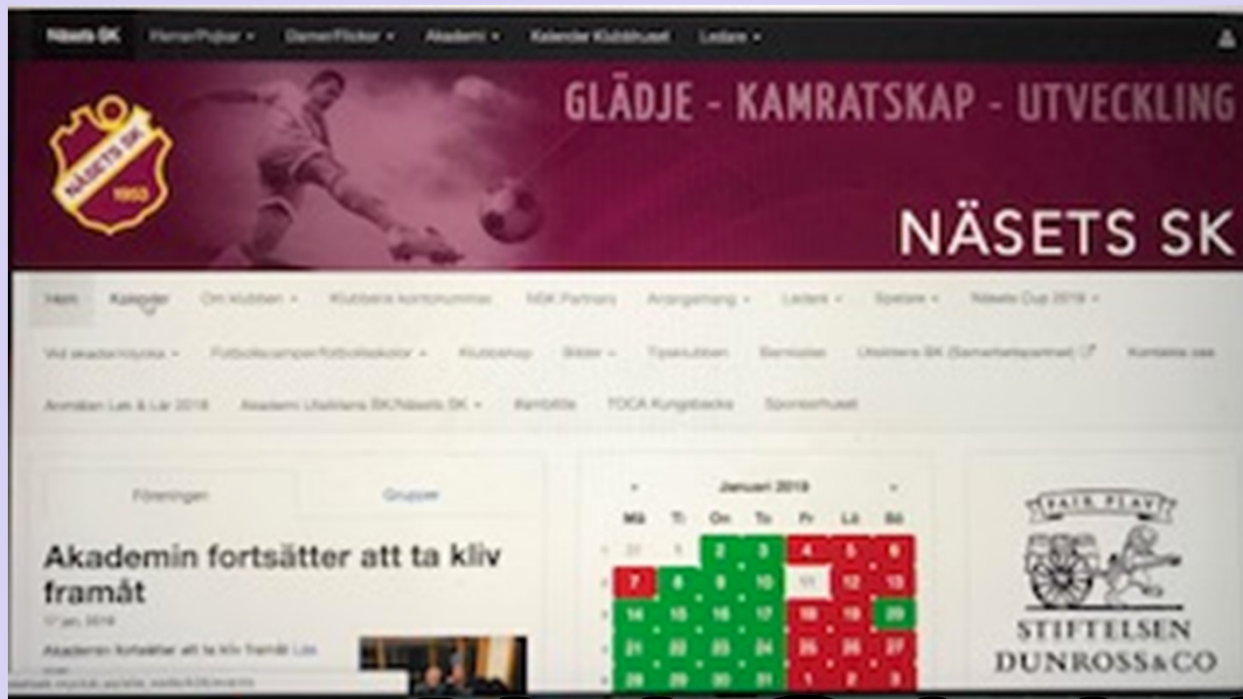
Näsets SK Herrar/Pojkar ▾ Damer/Flickor ▾ Akademi ▾ Kalender Klubbhuset Ledare ▾

GLÄDJE - KAMRATSKAP - UTVECKLING

NÄSETS SK

NÄSETS SK 1953

Hem Kalender Om klubben ▾ Klubbens kontonummer NSK Partners Arrangemang ▾ Ledare ▾ Spelare ▾ Näsets Cup 2018 ▾

Vid skada/olycka ▾ Fotbollscamper/fotbollsskolor ▾ Klubbshop Bilder ▾ Tipsklubben Bemolas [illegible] BK (Samarbetspartner) Kontakta oss

Anmälan Lek & Lär 2018 Akademi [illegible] SK/Näsets SK ▾ #ambition TOCA Kungsbacka Sponsorhuset

Föreningen Grupper

Akademin fortsätter att ta kliv framåt

17 jan, 2019

Akademin fortsätter att ta kliv framåt Läs mer

Januari 2019

| | Må | Ti | On | To | Fr | Lö | Sö |
|---|---|---|---|---|---|---|---|
| 1 | 31 | 1 | 2 | 3 | 4 | 5 | 6 |
| 2 | 7 | 8 | 9 | 10 | 11 | 12 | 13 |
| 3 | 14 | 15 | 16 | 17 | 18 | 19 | 20 |
| 4 | 21 | 22 | 23 | 24 | 25 | 26 | 27 |
| 5 | 28 | 29 | 30 | 31 | 1 | 2 | 3 |

FAIR PLAY

STIFTELSEN DUNROSS&CO